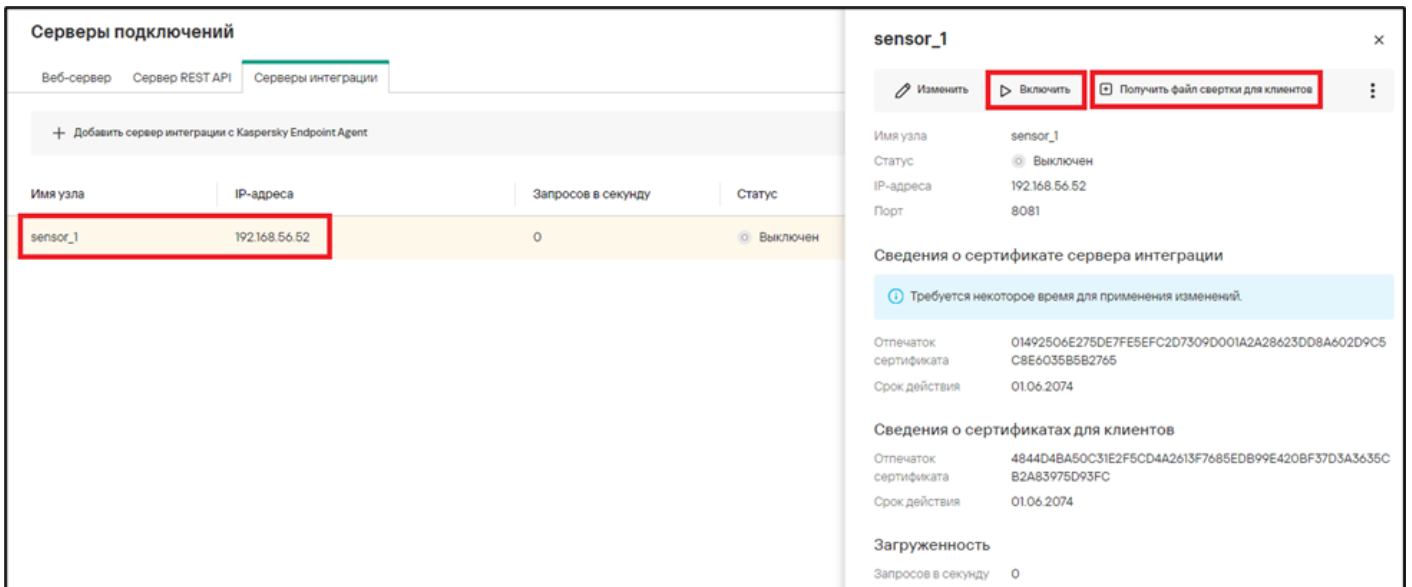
Серверы подключений

Веб-сервер Сервер REST API Серверы интеграции

+ Добавить сервер интеграции с Kaspersky Endpoint Agent

| Имя узла | IP-адреса | Запросов в секунду | Статус |
|---|---|---|---|
| sensor_1 | 192.168.56.52 | 0 | Выключен |

sensor_1

×

Изменить Включить Получить файл свертки для клиентов

Имя узла sensor_1
Статус Выключен
IP-адреса 192.168.56.52
Порт 8081

Сведения о сертификате сервера интеграции

Требуется некоторое время для применения изменений.

Отпечаток сертификата 01492506E275DE7FE5EFC2D7309D001A2A28623DD8A602D9C5C8E6035B5B2765
Срок действия 01.06.2074

Сведения о сертификатах для клиентов

Отпечаток сертификата 4844D4BA50C31E2F5CD4A2613F7685EDB99E420BF37D3A3635CB2A83975D93FC
Срок действия 01.06.2074

Загруженность

Запросов в секунду 0